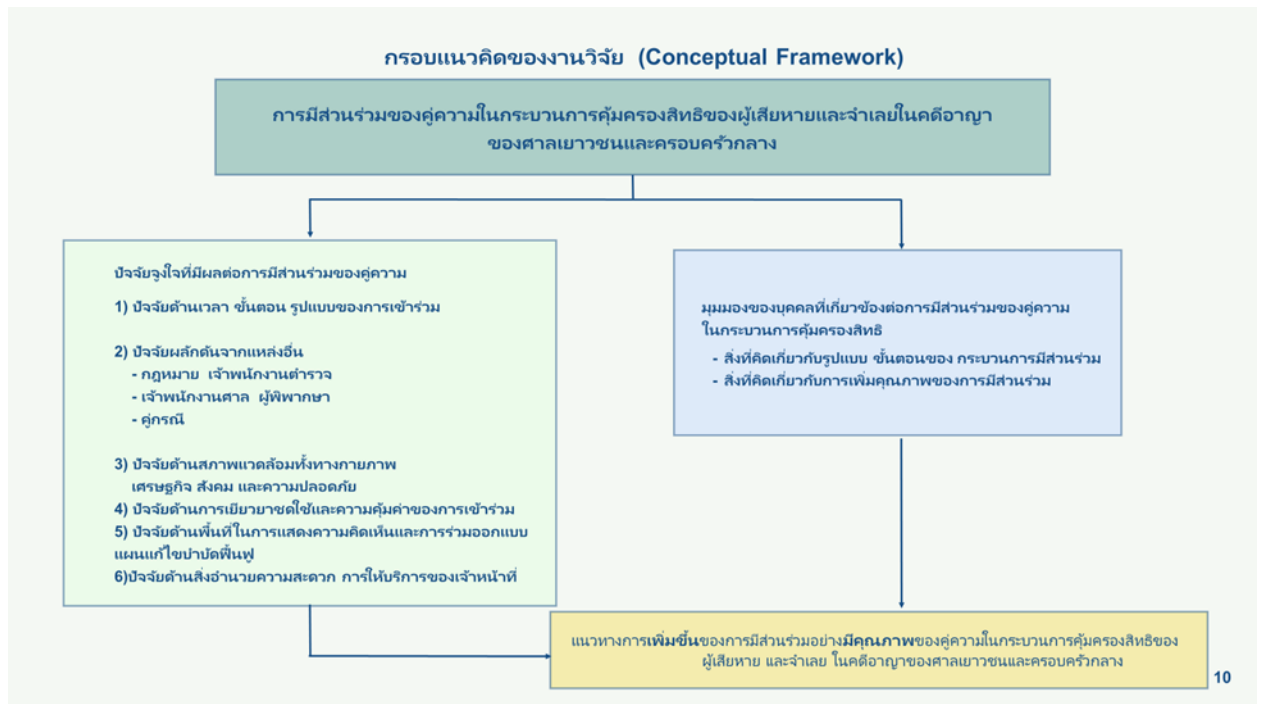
กรอบแนวคิดของงานวิจัย (Conceptual Framework)

การมีส่วนร่วมของคู่ความในกระบวนการคุ้มครองสิทธิของผู้เสียหายและจำเลยในคดีอาญา ของศาลเยาวชนและครอบครัวกลาง

ปัจจัยจูงใจที่มีผลต่อการมีส่วนร่วมของคู่ความ

1) ปัจจัยด้านเวลา ขั้นตอน รูปแบบของการเข้าร่วม

2) ปัจจัยผลักดันจากแหล่งอื่น
- กฎหมาย เจ้าพนักงานตำรวจ
- เจ้าพนักงานศาล ผู้พิพากษา
- คู่กรณี

3) ปัจจัยด้านสภาพแวดล้อมทั้งทางกายภาพ เศรษฐกิจ สังคม และความปลอดภัย
4) ปัจจัยด้านการเยียวยาชดใช้และความคุ้มค่าของการเข้าร่วม
5) ปัจจัยด้านพื้นที่ในการแสดงความคิดเห็นและการร่วมออกแบบแผนแก้ไขบำบัดฟื้นฟู
6)ปัจจัยด้านสิ่งอำนวยความสะดวก การให้บริการของเจ้าหน้าที่

มุมมองของบุคคลที่เกี่ยวข้องต่อการมีส่วนร่วมของคู่ความในกระบวนการคุ้มครองสิทธิ
- สิ่งที่คิดเกี่ยวกับรูปแบบ ขั้นตอนของ กระบวนการมีส่วนร่วม
- สิ่งที่คิดเกี่ยวกับการเพิ่มคุณภาพของการมีส่วนร่วม

แนวทางการเพิ่มขึ้นของการมีส่วนร่วมอย่างมีคุณภาพของคู่ความในกระบวนการคุ้มครองสิทธิของผู้เสียหาย และจำเลย ในคดีอาญาของศาลเยาวชนและครอบครัวกลาง

10